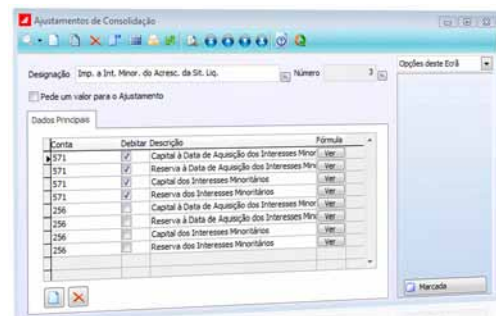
Ajustamentos de Consolidação

Designação Imp. a Int. Minor. do Acresc. da Sit. Liq. Número 3

Opções deste Ecrã

Pede um valor para o Ajustamento

Dados Principais

| Conta | Debitar | Descrição | Fórmula |
|---|---|---|---|
| 571 | ✓ | Capital à Data de Aquisição dos Interesses Minor | Ver |
| 571 | ✓ | Reserva à Data de Aquisição dos Interesses Mini | Ver |
| 571 | ✓ | Capital dos Interesses Minoritários | Ver |
| 571 | ✓ | Reserva dos Interesses Minoritários | Ver |
| 256 | | Capital à Data de Aquisição dos Interesses Minor | Ver |
| 256 | | Reserva à Data de Aquisição dos Interesses Mini | Ver |
| 256 | | Capital dos Interesses Minoritários | Ver |
| 256 | | Reserva dos Interesses Minoritários | Ver |

Marcada